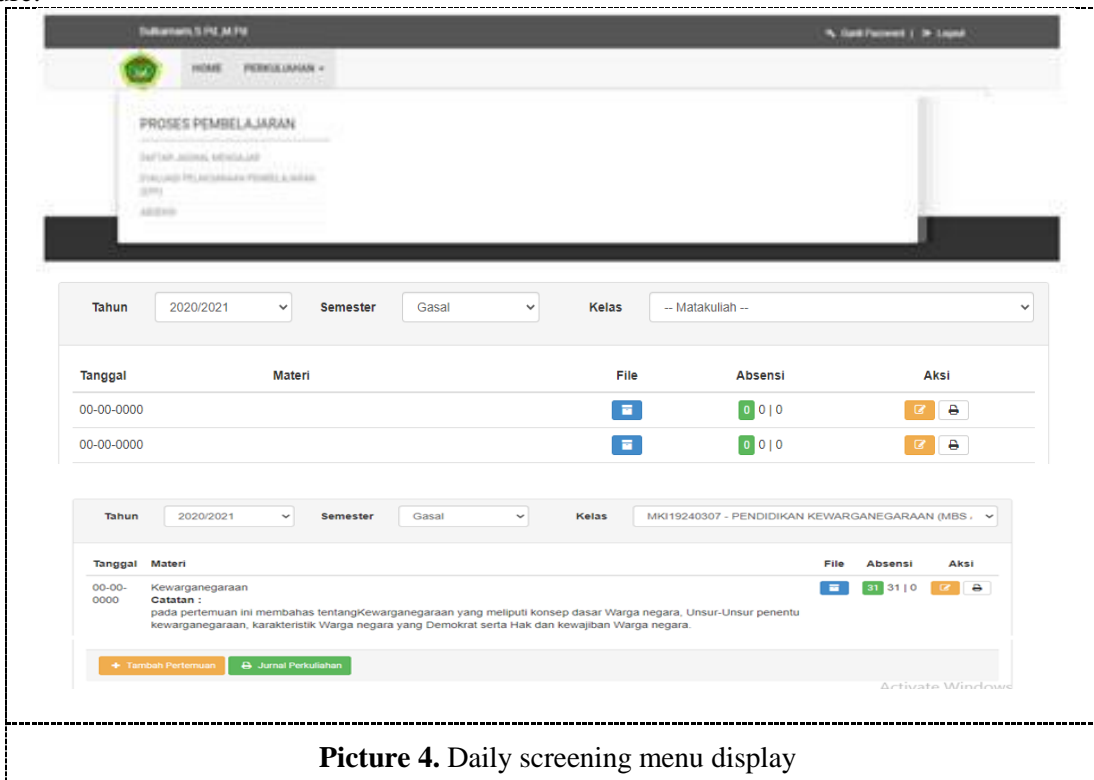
Sulkarnain,S.Pd.,M.Pd | Ganti Password | Logout

HOME PERKULIAHAN

PROSES PEMBELAJARAN

DAFTAR JADWAL MENGAJAR

EVALUASI PELAKSANAAN PEMBELAJARAN (EPP)

ABSENSI

Tahun 2020/2021 Semester Gasal Kelas -- Matakuliah --

| Tanggal | Materi | File | Absensi | Aksi |
|---|---|---|---|---|
| 00-00-0000 | | | 0 0 \| 0 | |
| 00-00-0000 | | | 0 0 \| 0 | |

Tahun 2020/2021 Semester Gasal Kelas MKI19240307 - PENDIDIKAN KEWARGANEGARAAN (MBS

| Tanggal | Materi | File | Absensi | Aksi |
|---|---|---|---|---|
| 00-00-0000 | Kewarganegaraan Catatan : pada pertemuan ini membahas tentangKewarganegaraan yang meliputi konsep dasar Warga negara, Unsur-Unsur penentu kewarganegaraan, karakteristik Warga negara yang Demokrat serta Hak dan kewajiban Warga negara. | | 31 31 \| 0 | |

+ Tambah Pertemuan Jurnal Perkuliahan

Activate Windows

Picture 4. Daily screening menu display